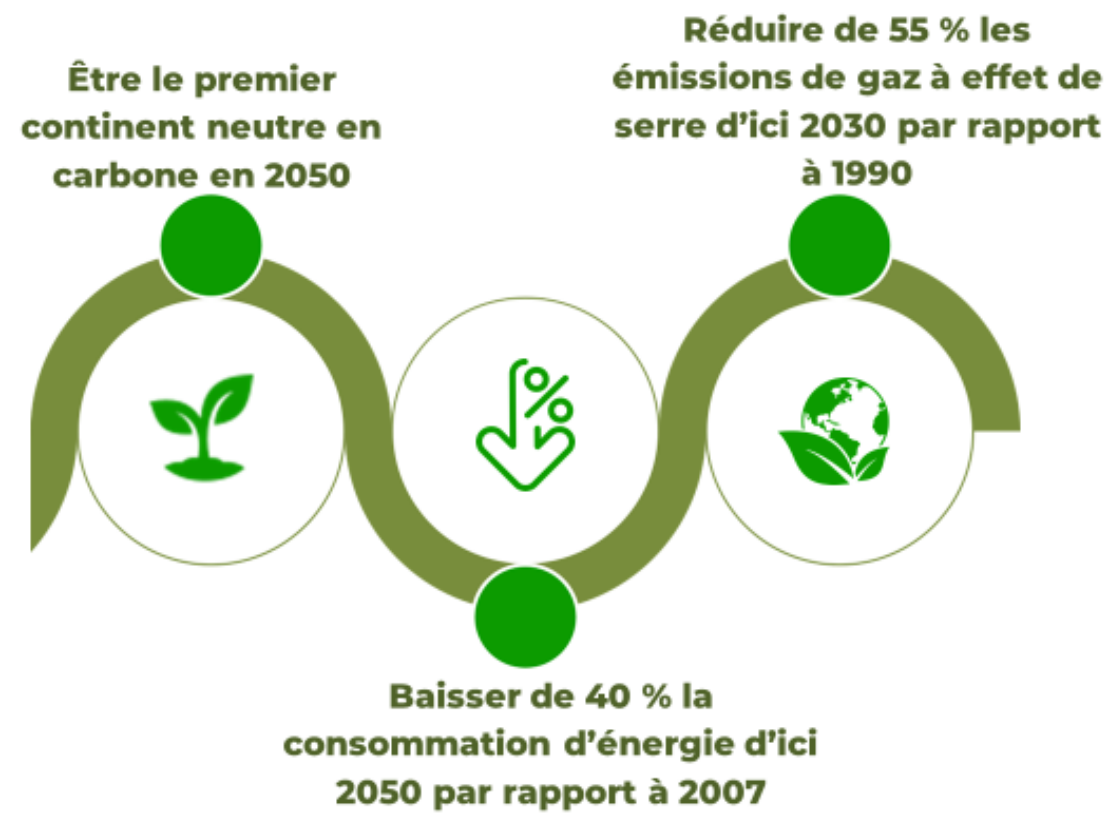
Être le premier continent neutre en carbone en 2050

Réduire de 55 % les émissions de gaz à effet de serre d’ici 2030 par rapport à 1990

%

Baisser de 40 % la consommation d’énergie d’ici 2050 par rapport à 2007